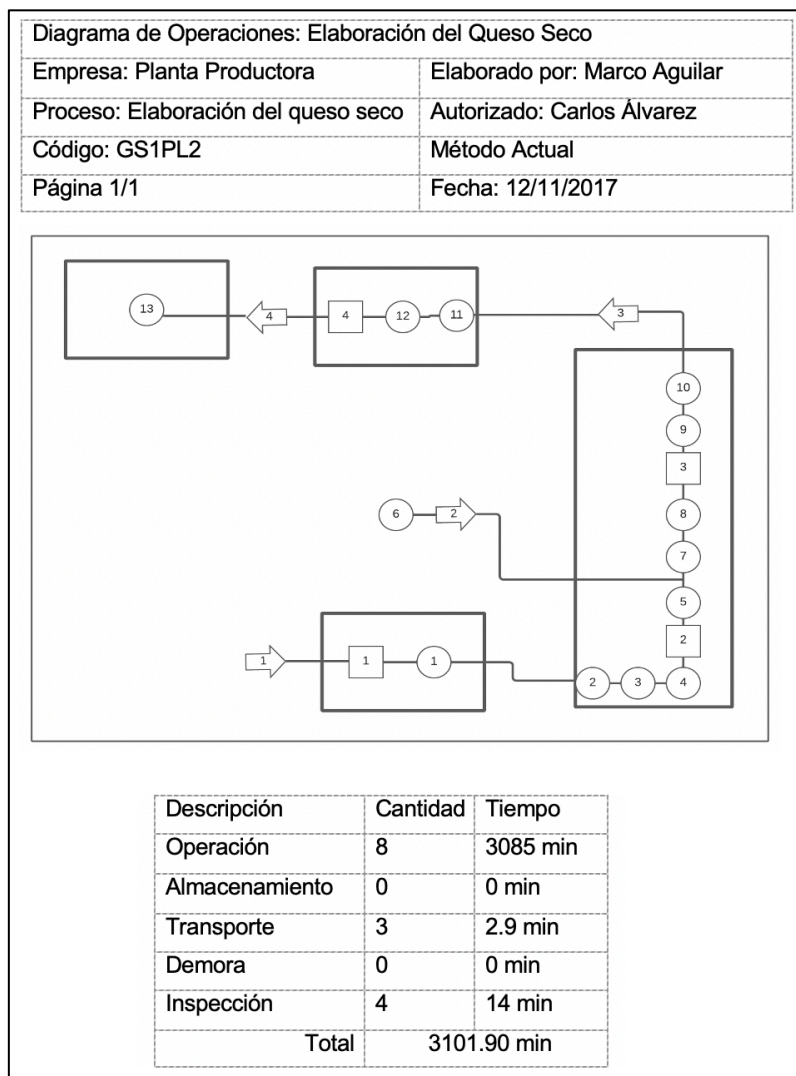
| Diagrama de Operaciones: Elaboración del Queso Seco | |
|---|---|
| Empresa: Planta Productora | Elaborado por: Marco Aguilar |
| Proceso: Elaboración del queso seco | Autorizado: Carlos Álvarez |
| Código: GS1PL2 | Método Actual |
| Página 1/1 | Fecha: 12/11/2017 |

13
4
4
12
11
3
10
9
3
6
2
8
7
5
2
1
1
1
2
3
4

| Descripción | Cantidad | Tiempo |
|---|---|---|
| Operación | 8 | 3085 min |
| Almacenamiento | 0 | 0 min |
| Transporte | 3 | 2.9 min |
| Demora | 0 | 0 min |
| Inspección | 4 | 14 min |
| Total | 3101.90 min | |